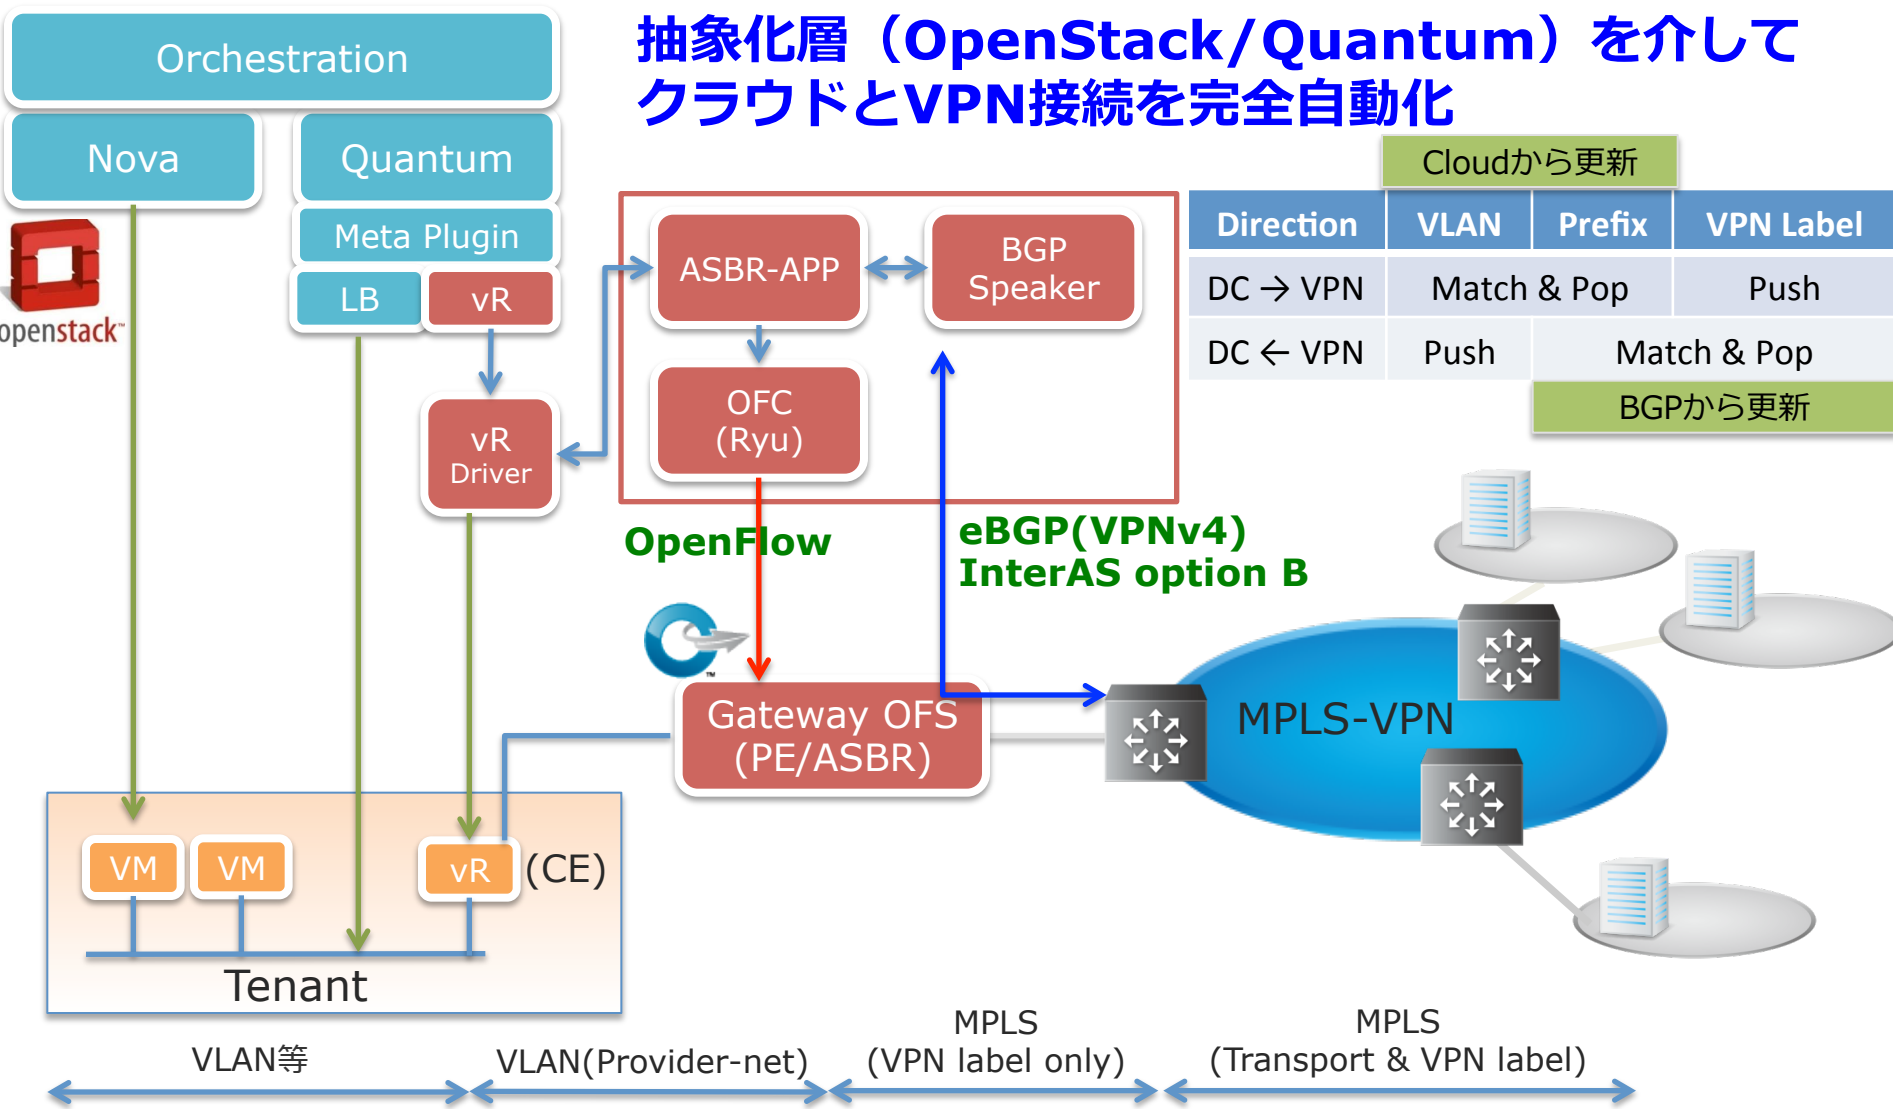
抽象化層（OpenStack/Quantum）を介して
クラウドとVPN接続を完全自動化

Orchestration

Nova

Quantum

Meta Plugin

LB

vR

openstack

vR Driver

ASBR-APP

BGP Speaker

OFC (Ryu)

Cloudから更新

| Direction | VLAN | Prefix | VPN Label |
|---|---|---|---|
| DC → VPN | Match & Pop | | Push |
| DC ← VPN | Push | Match & Pop | |

BGPから更新

OpenFlow

eBGP(VPNv4)
InterAS option B

Gateway OFS
(PE/ASBR)

MPLS-VPN

VM

VM

vR

(CE)

Tenant

VLAN等

VLAN(Provider-net)

MPLS
(VPN label only)

MPLS
(Transport & VPN label)